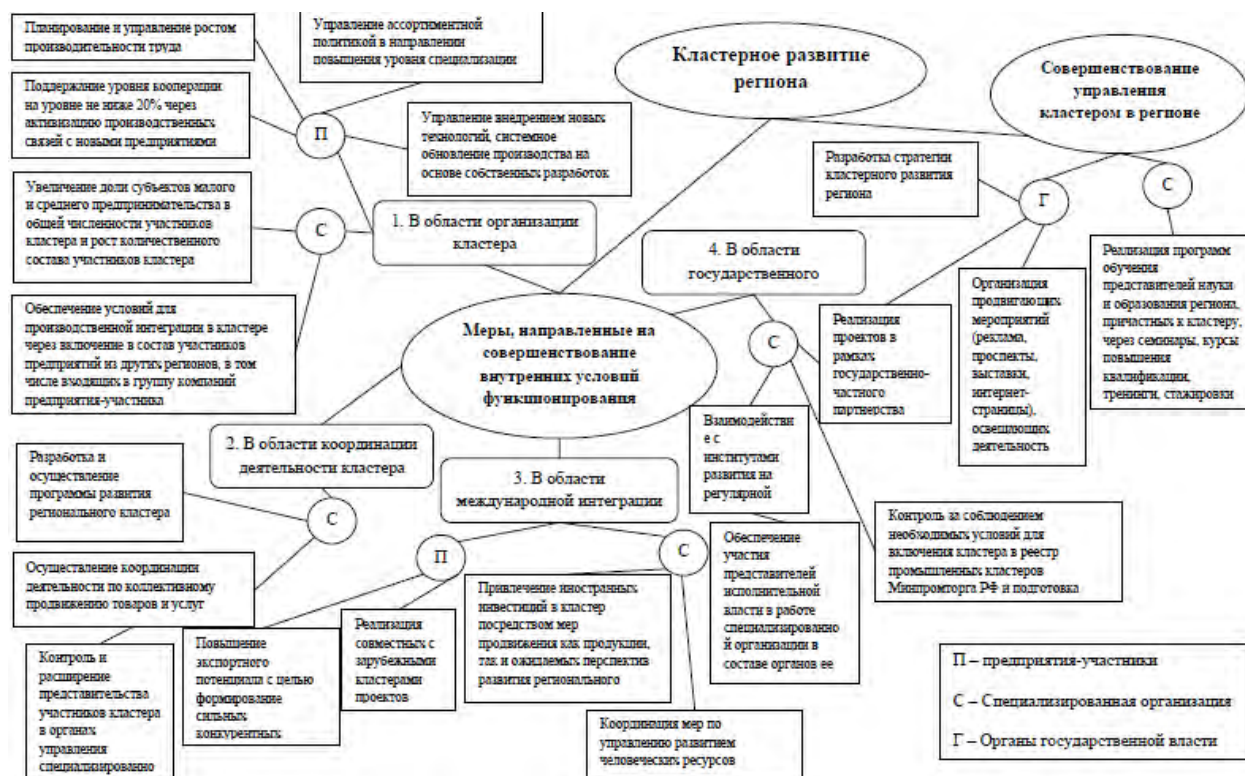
Планирование и управление ростом производительности труда

Управление ассортиментной политикой в направлении повышения уровня специализации

Кластерное развитие региона

Совершенствование управления кластером в регионе

Поддержание уровня кооперации на уровне не ниже 20% через активизацию производственных связей с новыми предприятиями

П

Управление внедрением новых технологий, системное обновление производства на основе собственных разработок

Разработка стратегии кластерного развития региона

Г

С

Увеличение доли субъектов малого и среднего предпринимательства в общей численности участников кластера и рост количественного состава участников кластера

С

1. В области организации кластера

4. В области государственного

Реализация программ обучения представителей науки и образования региона, причастных к кластеру, через семинары, курсы повышения квалификации, тренинги, стажировки

Обеспечение условий для производственной интеграции в кластере через включение в состав участников предприятий из других регионов, в том числе входящих в группу компаний предприятия-участника

Меры, направленные на совершенствование внутренних условий функционирования

С

Реализация проектов в рамках государственно-частного партнерства

Организация продвигающих мероприятий (реклама, проспекты, выставки, интернет-страницы), освещающих деятельность

Взаимодействие с институтами развития на регулярной

2. В области координации деятельности кластера

Разработка и осуществление программы развития регионального кластера

3. В области международной интеграции

С

Контроль за соблюдением необходимых условий для включения кластера в реестр промышленных кластеров Минпромторга РФ и подготовка

П

С

Обеспечение участия представителей исполнительной власти в работе специализированно й организации в составе органов ее

Осуществление координации деятельности по коллективному продвижению товаров и услуг

Привлечение иностранных инвестиций в кластер посредством мер продвижения как продукции, так и ожидаемых перспектив развития регионального

Реализация совместных с зарубежными кластерами проектов

Повышение экспортного потенциала с целью формирование сильных конкурентных

Контроль и расширение представительства участников кластера в органах управления специализированно

Координация мер по управлению развитием человеческих ресурсов

П – предприятия-участники

С – Специализированная организация

Г – Органы государственной власти